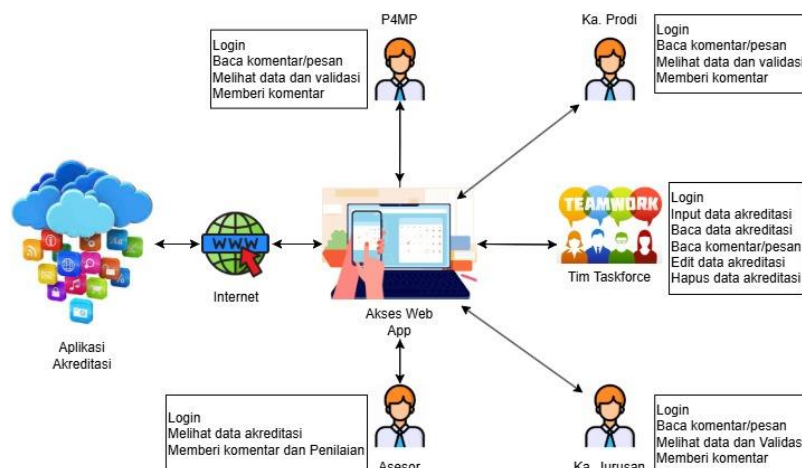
P4MP

Login
Baca komentar/pesan
Melihat data dan validasi
Memberi komentar

Ka. Prodi

Login
Baca komentar/pesan
Melihat data dan validasi
Memberi komentar

Aplikasi Akreditasi

WWW

Internet

Akses Web App

TEAMWORK

Tim Taskforce

Login
Input data akreditasi
Baca data akreditasi
Baca komentar/pesan
Edit data akreditasi
Hapus data akreditasi

Login
Melihat data akreditasi
Memberi komentar dan Penilaian

Asesor

Ka. Jurusan

Login
Baca komentar/pesan
Melihat data dan Validasi
Memberi komentar